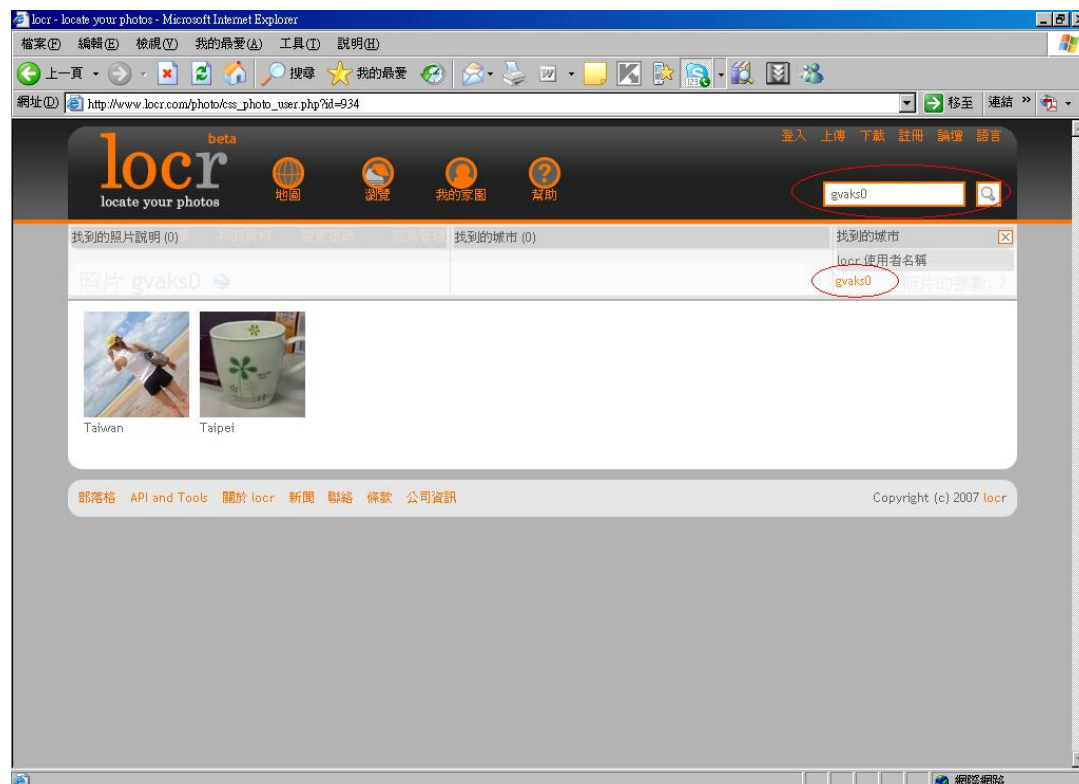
locr - locate your photos - Microsoft Internet Explorer

檔案(F) 編輯(E) 檢視(V) 我的最愛(A) 工具(T) 說明(H)

上一頁 搜尋 我的最愛

網址(D) http://www.locr.com/photo/css_photo_user.php?id=934 移至 連結 »

登入 上傳 下載 註冊 論壇 語言

locr beta
locate your photos

地圖 瀏覽 我的家園 幫助

gvaks0

找到的照片說明 (0) 找到的城市 (0) 找到的城市
locr 使用者名稱
gvaks0

照片 gvaks0

Taiwan Taipei

部落格 API and Tools 關於 locr 新聞 聯絡 條款 公司資訊

Copyright (c) 2007 locr

網際網路